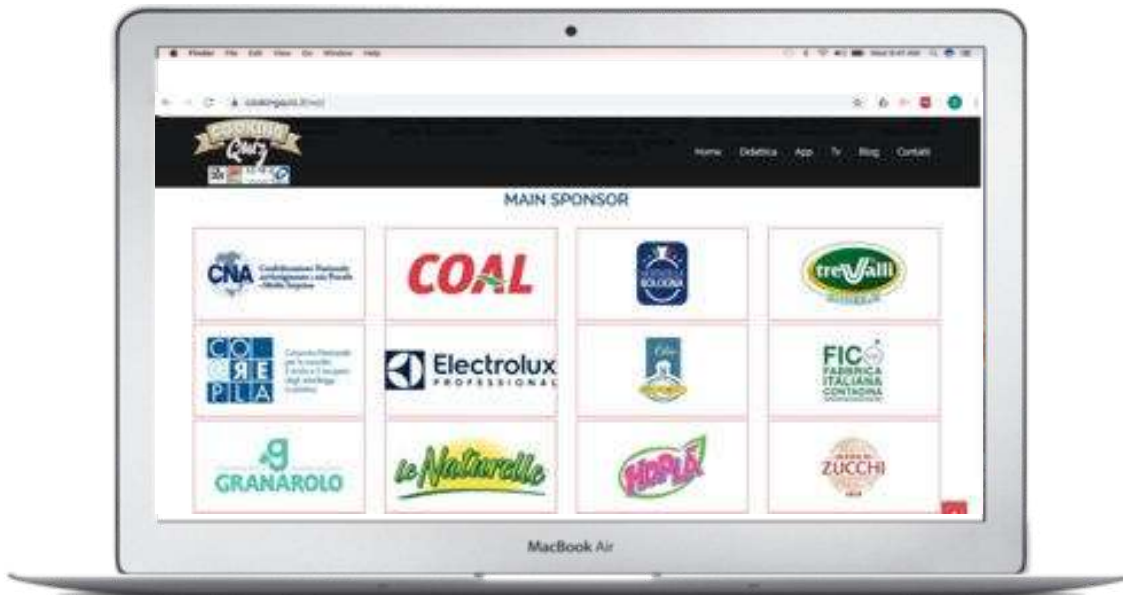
Finder File Edit View Go Window Help

cookingquiz.it/ws/

Cooking Quiz

Home Didattica App Tv Blog Contatti

MAIN SPONSOR

CNA Confederazione Nazionale dell'Artigianato e della Piccola e Media Impresa

COAL

BOLOGNA

treValli

CO RE PLA Consorzio Nazionale per la raccolta, il riciclo e il recupero degli imballaggi in plastica

Electrolux PROFESSIONAL

FICO FABBRICA ITALIANA CONTADINA

GRANAROLO

le Naturelle

HOPLÀ

ZUCCHI

MacBook Air